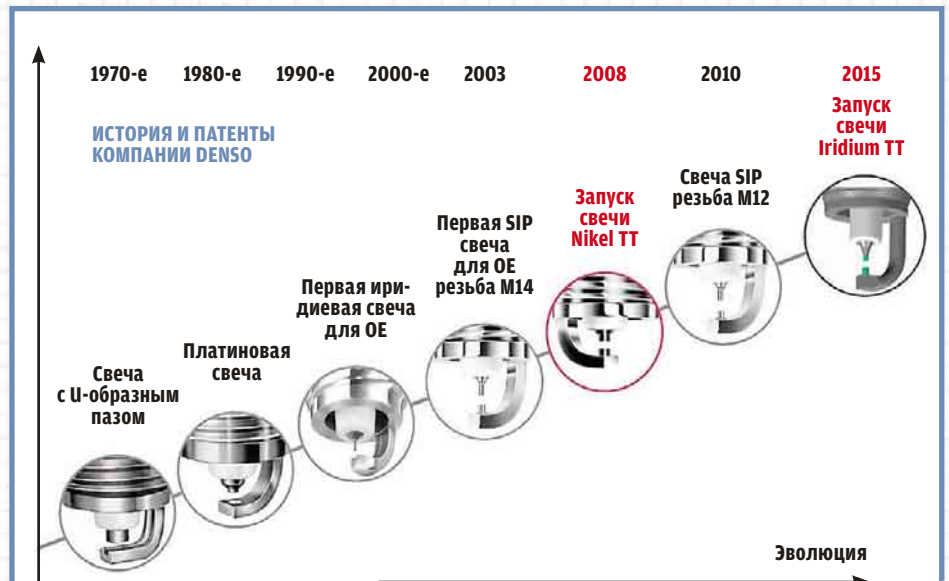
1970-е 1980-е 1990-е 2000-е 2003 2008 2010 2015

ИСТОРИЯ И ПАТЕНТЫ КОМПАНИИ DENSO

Запуск свечи Iridium TT

Свеча SIP резьба M12

Запуск свечи Nikel TT

Первая SIP свеча для OE резьба M14

Первая иридиевая свеча для OE

Платиновая свеча

Свеча с U-образным пазом

Эволюция